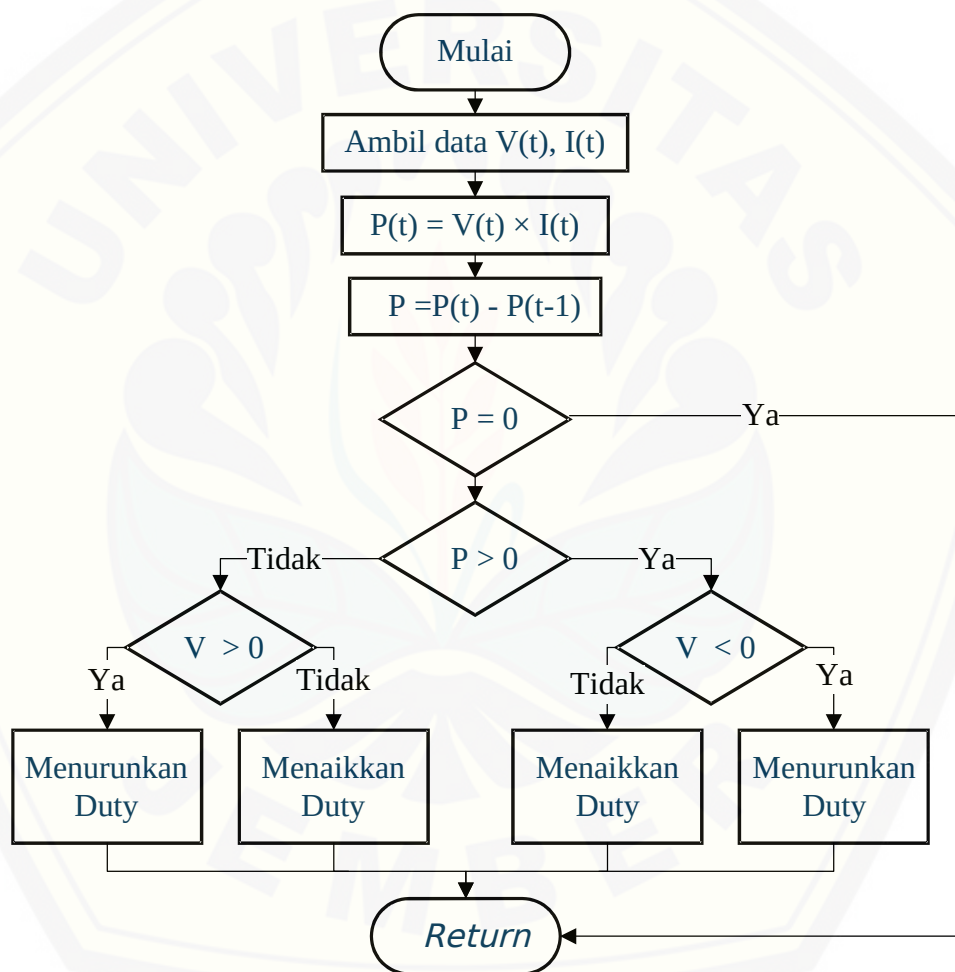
Mulai

Ambil data V(t), I(t)

P(t) = V(t) × I(t)

P =P(t) - P(t-1)

P = 0

Ya

P > 0

Tidak

Ya

V > 0

Ya

Tidak

V < 0

Tidak

Ya

Menurunkan Duty

Menaikkan Duty

Menaikkan Duty

Menurunkan Duty

Return